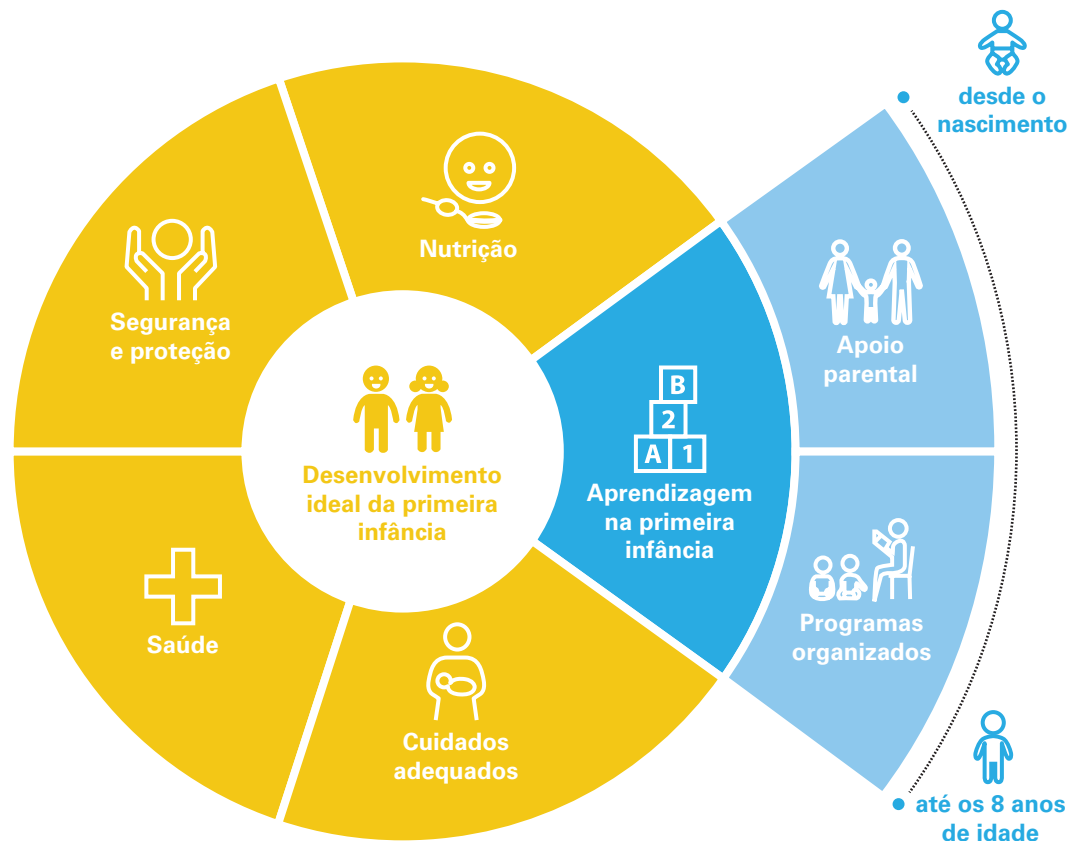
desde o nascimento

Nutrição

Segurança e proteção

Apoio parental

Desenvolvimento ideal da primeira infância

B
2
A 1

Aprendizagem na primeira infância

Programas organizados

Saúde

Cuidados adequados

até os 8 anos de idade